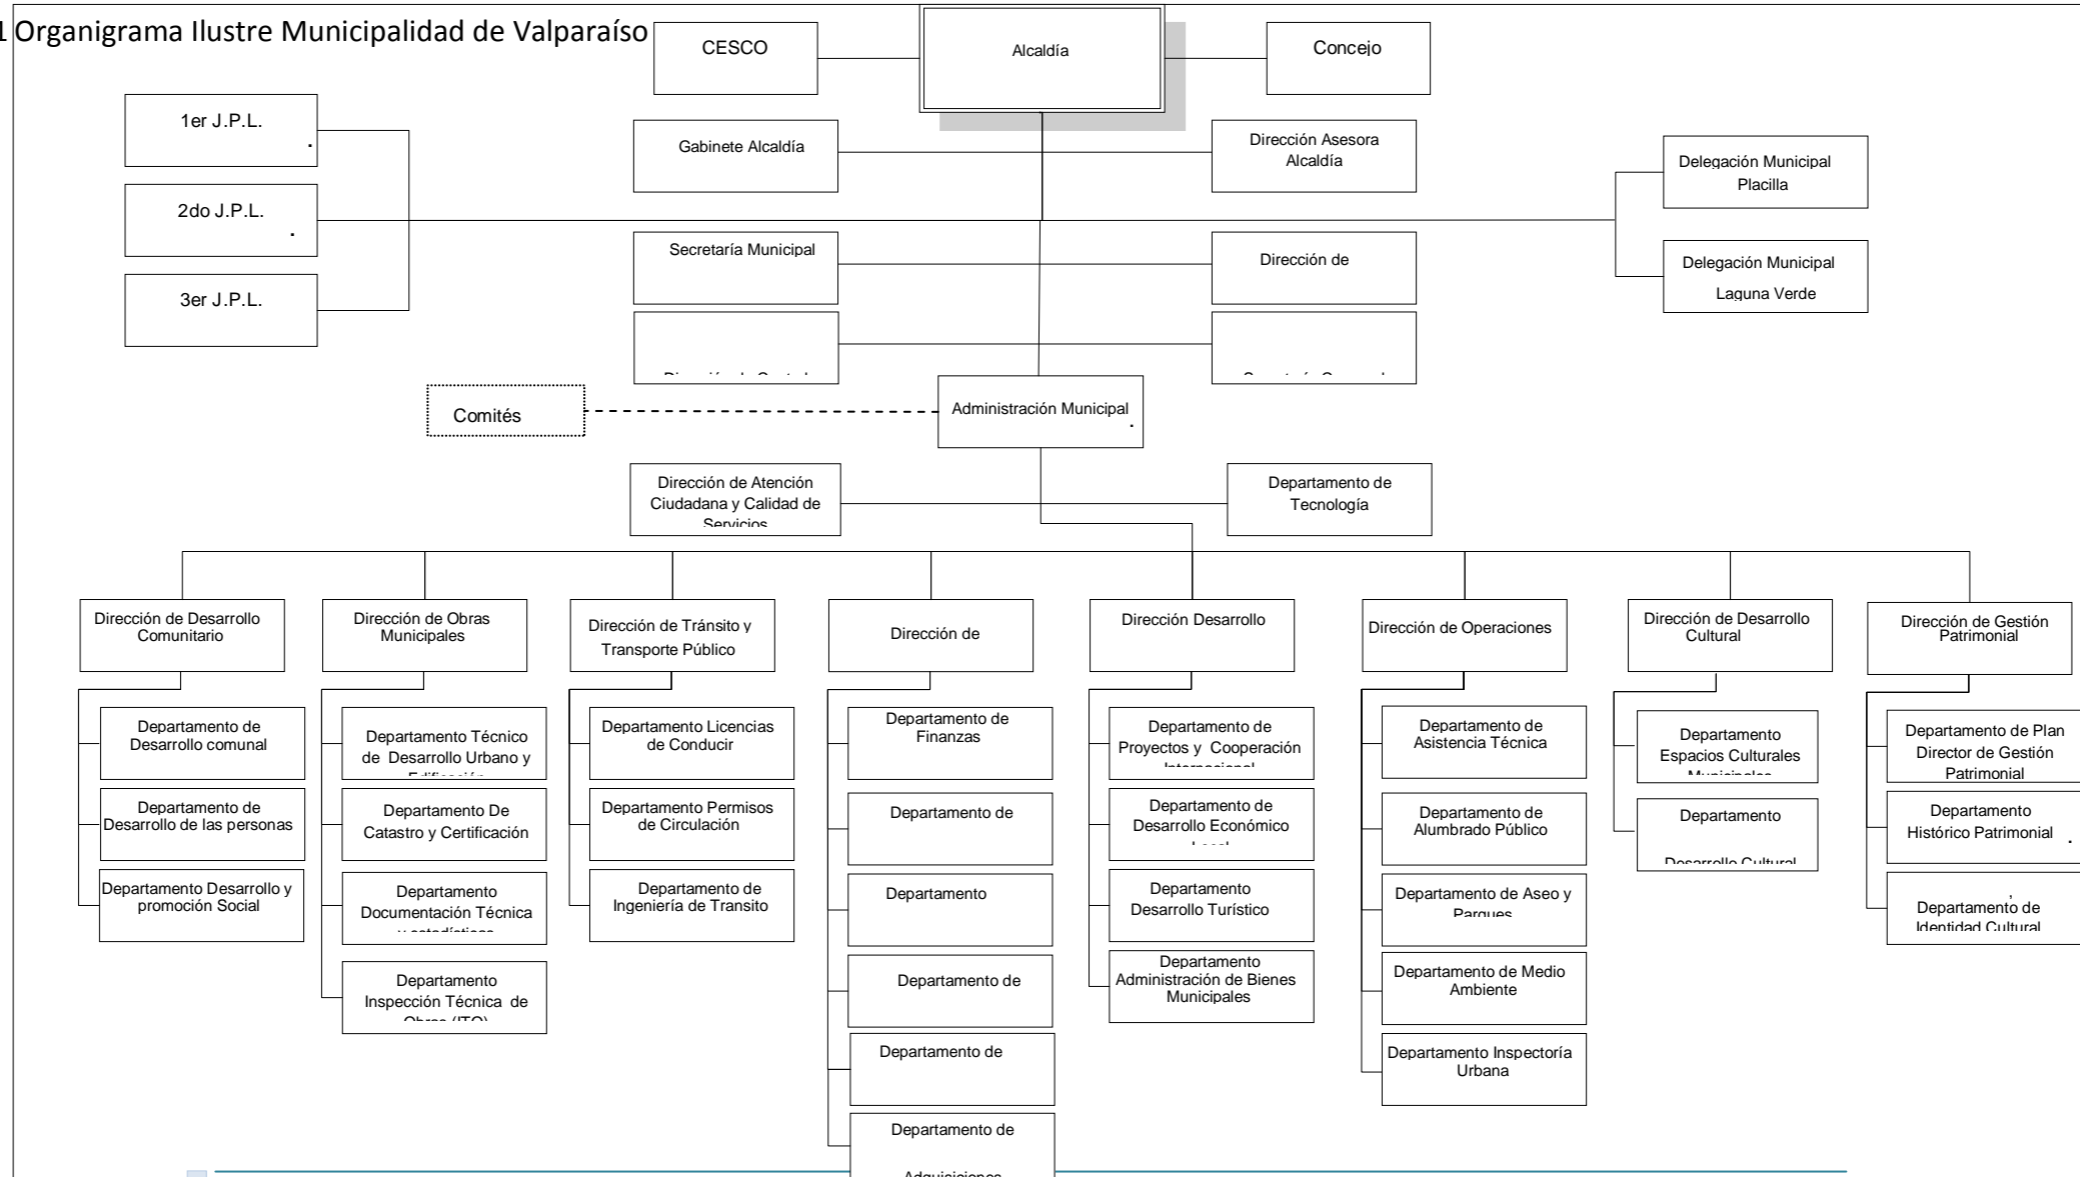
1 Organigrama Ilustre Municipalidad de Valparaíso

CESCO

Alcaldía

Concejo

1er J.P.L.

2do J.P.L.

3er J.P.L.

Gabinete Alcaldía

Dirección Asesora Alcaldía

Delegación Municipal Placilla

Delegación Municipal Laguna Verde

Secretaría Municipal

Dirección de

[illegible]

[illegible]

Comités

Administración Municipal

Dirección de Atención Ciudadana y Calidad de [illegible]

Departamento de Tecnología

Dirección de Desarrollo Comunitario

Departamento de Desarrollo comunal

Departamento de Desarrollo de las personas

Departamento Desarrollo y promoción Social

Dirección de Obras Municipales

Departamento Técnico de Desarrollo Urbano y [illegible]

Departamento De Catastro y Certificación

Departamento Documentación Técnica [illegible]

Departamento Inspección Técnica de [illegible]

Dirección de Tránsito y Transporte Público

Departamento Licencias de Conducir

Departamento Permisos de Circulación

Departamento de Ingeniería de Transito

Dirección de

Departamento de Finanzas

Departamento de

Departamento

Departamento de

Departamento de

Departamento de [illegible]

Dirección Desarrollo

Departamento de Proyectos y Cooperación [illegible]

Departamento de Desarrollo Económico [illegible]

Departamento Desarrollo Turístico

Departamento Administración de Bienes Municipales

Dirección de Operaciones

Departamento de Asistencia Técnica

Departamento de Alumbrado Público

Departamento de Aseo y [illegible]

Departamento de Medio Ambiente

Departamento Inspectoría Urbana

Dirección de Desarrollo Cultural

Departamento Espacios Culturales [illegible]

Departamento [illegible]

Dirección de Gestión Patrimonial

Departamento de Plan Director de Gestión Patrimonial

Departamento Histórico Patrimonial

Departamento de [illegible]